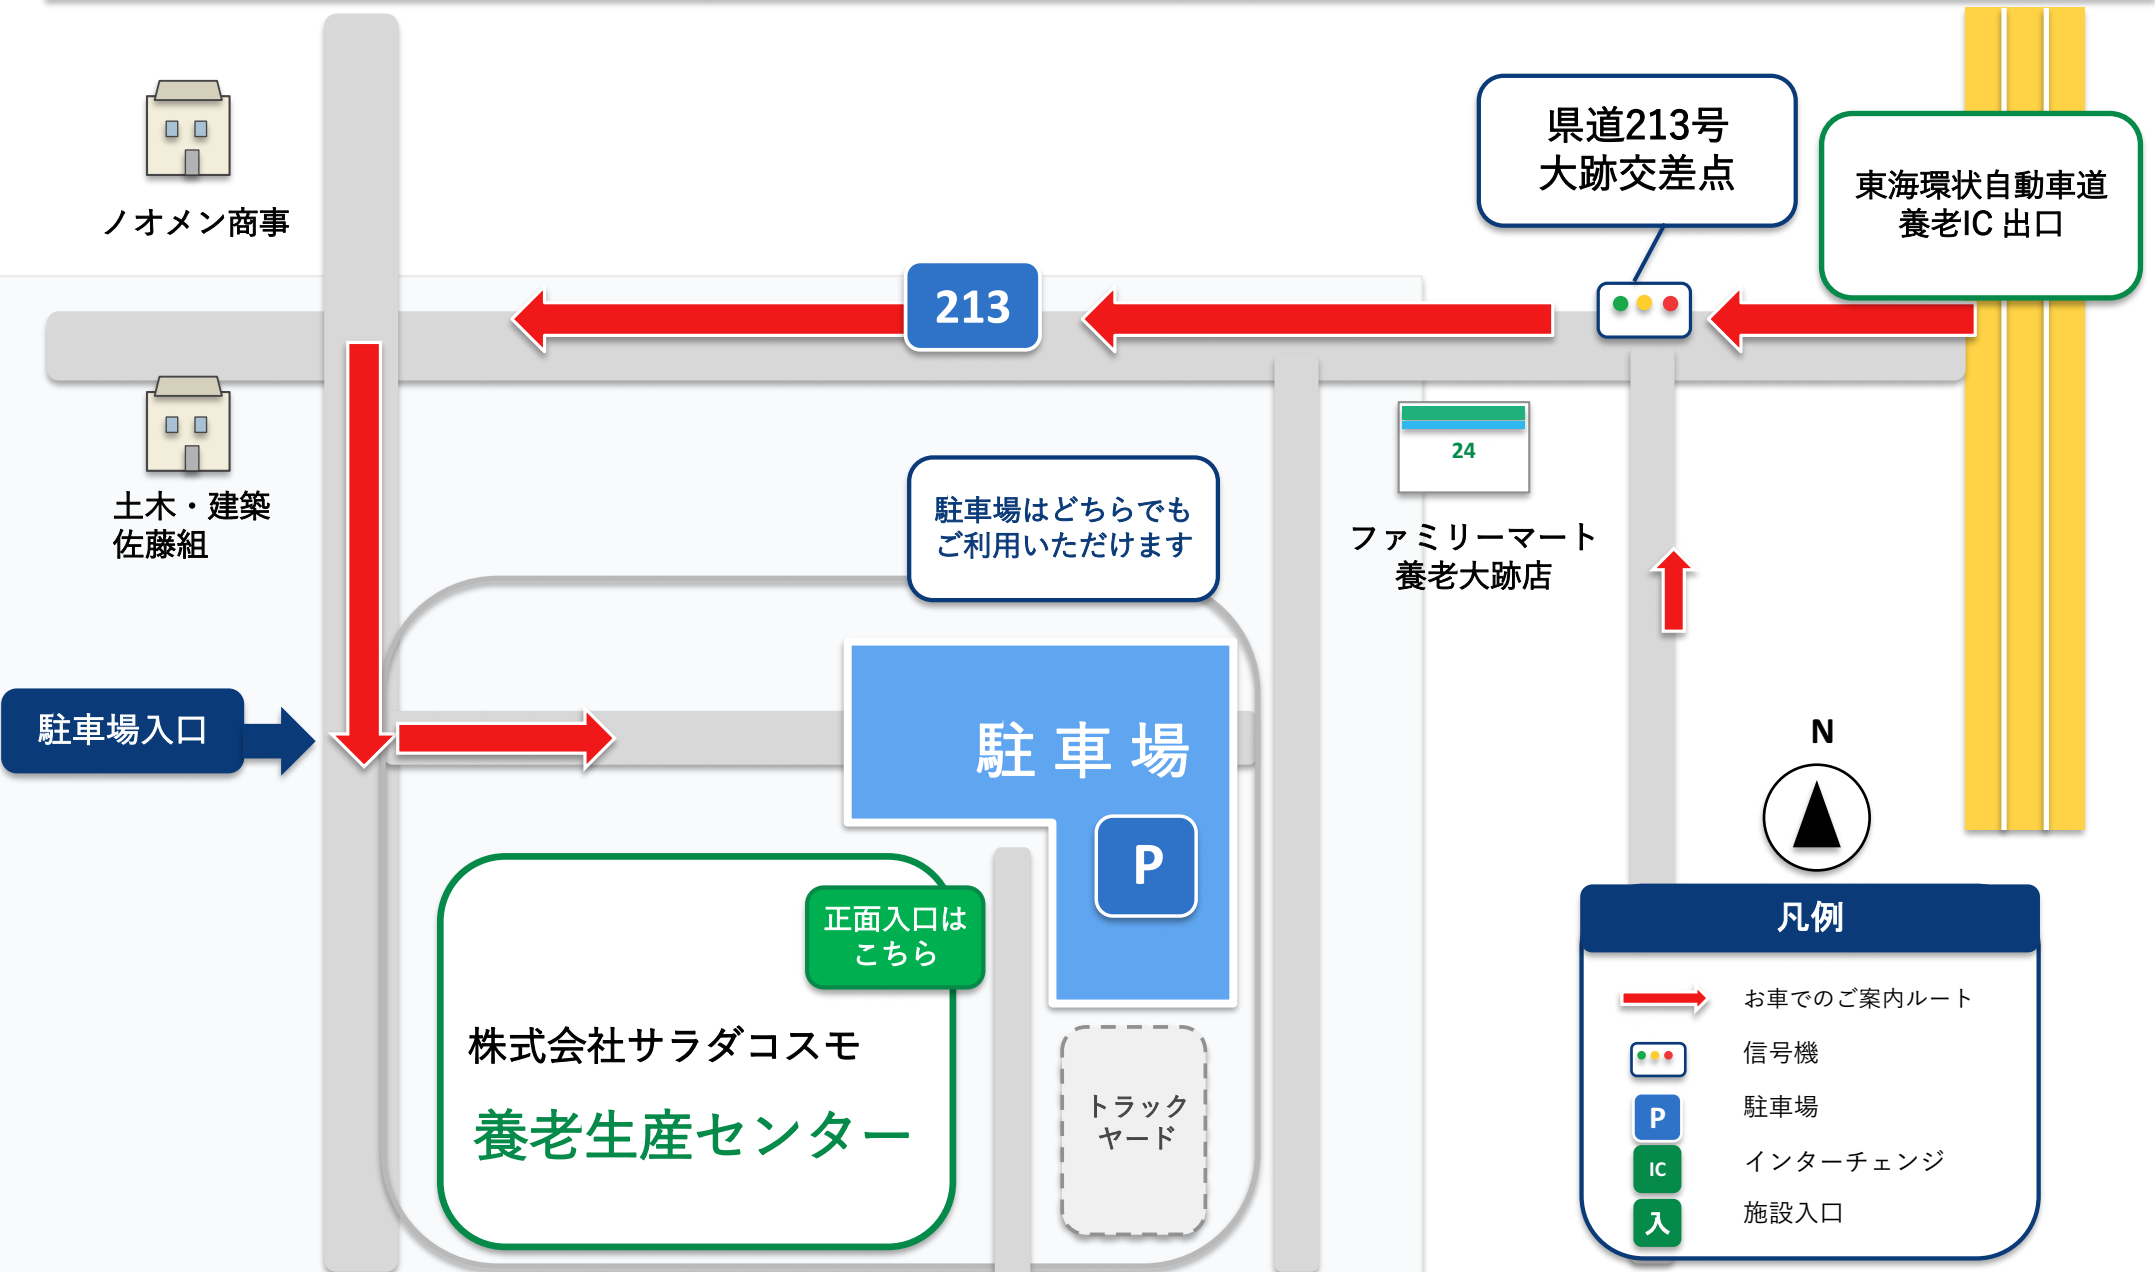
ノオメン商事

県道213号
大跡交差点

東海環状自動車道
養老IC 出口

213

土木・建築
佐藤組

24

ファミリーマート
養老大跡店

駐車場はどちらでも
ご利用いただけます

駐車場入口

駐車場

P

N

正面入口は
こちら

株式会社サラダコスモ
養老生産センター

トラック
ヤード

凡例

お車でのご案内ルート
信号機
P 駐車場
IC インターチェンジ
入 施設入口